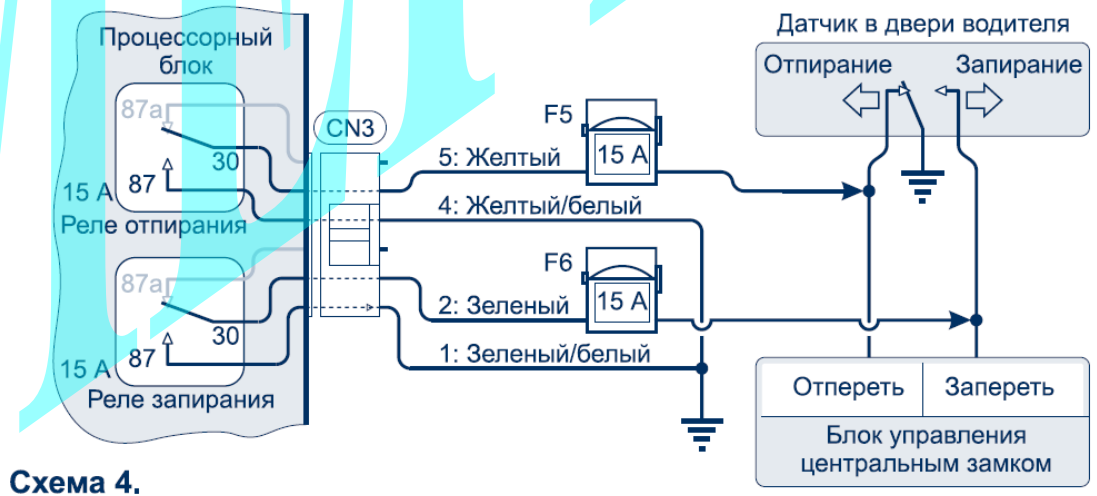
Процессорный блок

87a

30

15 A

87

Реле отпирания

87a

30

15 A

87

Реле запирания

CN3

F5

15 A

5: Желтый

4: Желтый/белый

F6

15 A

2: Зеленый

1: Зеленый/белый

Датчик в двери водителя

Отпирание

Запирание

Отпереть

Запереть

Блок управления центральным замком

Схема 4.